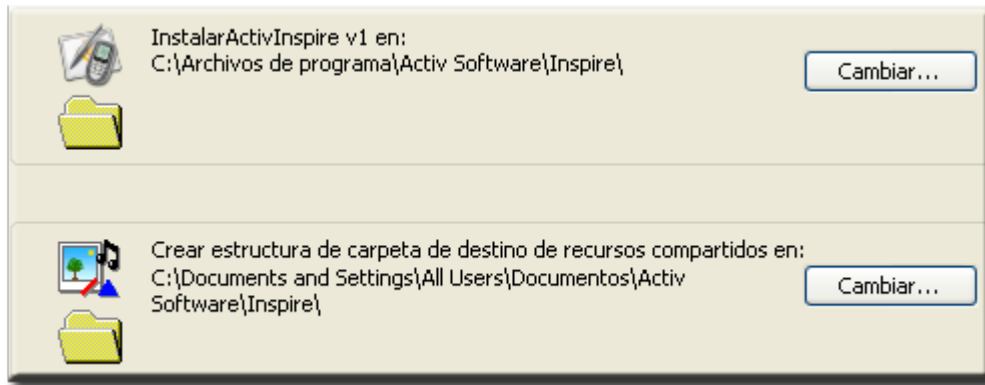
InstalarActivInspire v1 en:
C:\Archivos de programa\Activ Software\Inspire\

Cambiar...

Crear estructura de carpeta de destino de recursos compartidos en:
C:\Documents and Settings\All Users\Documentos\Activ Software\Inspire\

Cambiar...